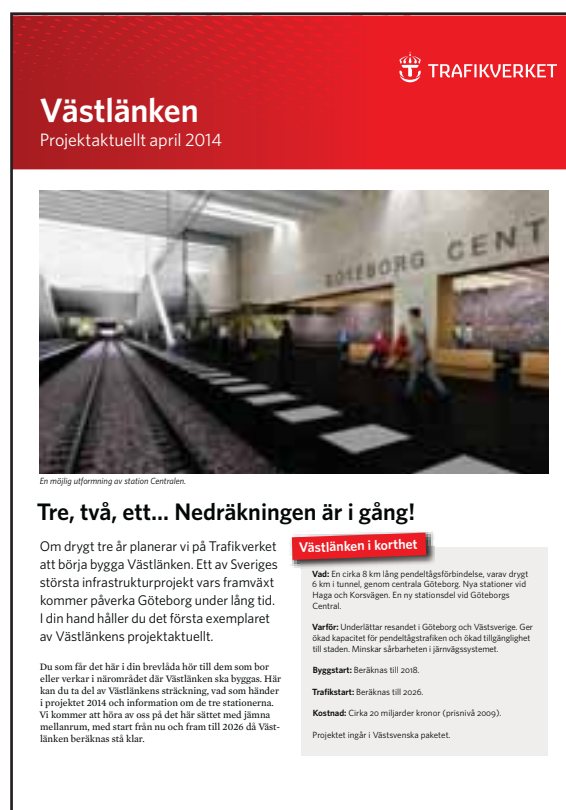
TRAFIKVERKET

Västlänken
Projektaktuellt april 2014

GÖTEBORG CENT

En möjlig utformning av station Centralen.

Tre, två, ett… Nedräkningen är i gång!

Om drygt tre år planerar vi på Trafikverket att börja bygga Västlänken. Ett av Sveriges största infrastrukturprojekt vars framväxt kommer påverka Göteborg under lång tid. I din hand håller du det första exemplaret av Västlänkens projektaktuellt.

Du som får det här i din brevlåda hör till dem som bor eller verkar i närområdet där Västlänken ska byggas. Här kan du ta del av Västlänkens sträckning, vad som händer i projektet 2014 och information om de tre stationerna. Vi kommer att höra av oss på det här sättet med jämna mellanrum, med start från nu och fram till 2026 då Västlänken beräknas stå klar.

Västlänken i korthet

Vad: En cirka 8 km lång pendeltågsförbindelse, varav drygt 6 km i tunnel, genom centrala Göteborg. Nya stationer vid Haga och Korsvägen. En ny stationsdel vid Göteborgs Central.

Varför: Underlättar resandet i Göteborg och Västsverige. Ger ökad kapacitet för pendeltågstrafiken och ökad tillgänglighet till staden. Minskar sårbarheten i järnvägssystemet.

Byggstart: Beräknas till 2018.

Trafikstart: Beräknas till 2026.

Kostnad: Cirka 20 miljarder kronor (prisnivå 2009).

Projektet ingår i Västsvenska paketet.